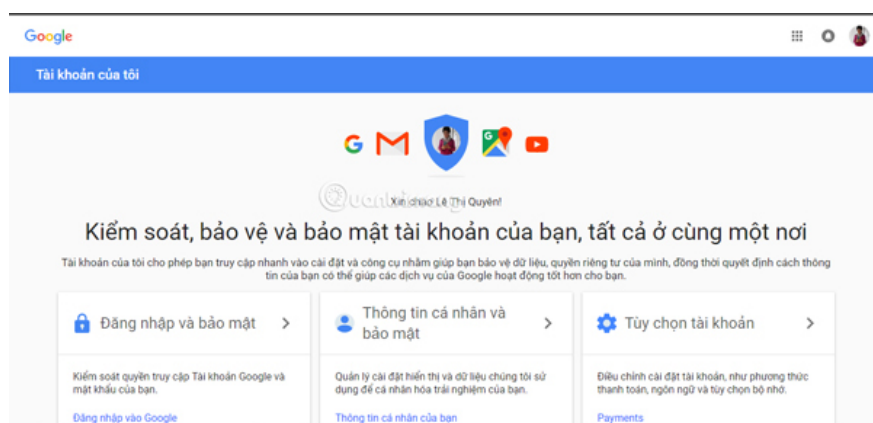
Google

Tài khoản của tôi

Quantrimang

Xin chào Lê Thị Quyên!

Kiểm soát, bảo vệ và bảo mật tài khoản của bạn, tất cả ở cùng một nơi

Tài khoản của tôi cho phép bạn truy cập nhanh vào cài đặt và công cụ nhằm giúp bạn bảo vệ dữ liệu, quyền riêng tư của mình, đồng thời quyết định cách thông tin của bạn có thể giúp các dịch vụ của Google hoạt động tốt hơn cho bạn.

Đăng nhập và bảo mật >

Kiểm soát quyền truy cập Tài khoản Google và mật khẩu của bạn.

Đăng nhập vào Google

Thông tin cá nhân và bảo mật >

Quản lý cài đặt hiển thị và dữ liệu chúng tôi sử dụng để cá nhân hóa trải nghiệm của bạn.

Thông tin cá nhân của bạn

Tùy chọn tài khoản >

Điều chỉnh cài đặt tài khoản, như phương thức thanh toán, ngôn ngữ và tùy chọn bộ nhớ.

Payments